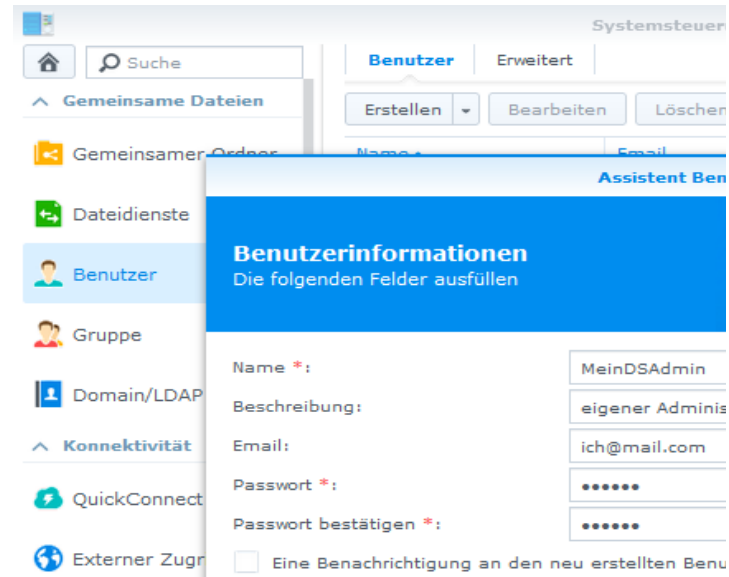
Systemsteuer

Suche

Gemeinsame Dateien

Gemeinsamer Ordner

Dateidienste

Benutzer

Gruppe

Domain/LDAP

Konnektivität

QuickConnect

Externer Zugr

Benutzer | Erweitert

Erstellen | Bearbeiten | Löschen

Name | Email

Assistent Ben

Benutzerinformationen

Die folgenden Felder ausfüllen

Name *: MeinDSAdmin

Beschreibung: eigener Adminis

Email: ich@mail.com

Passwort *: ••••••

Passwort bestätigen *: ••••••

Eine Benachrichtigung an den neu erstellten Benu